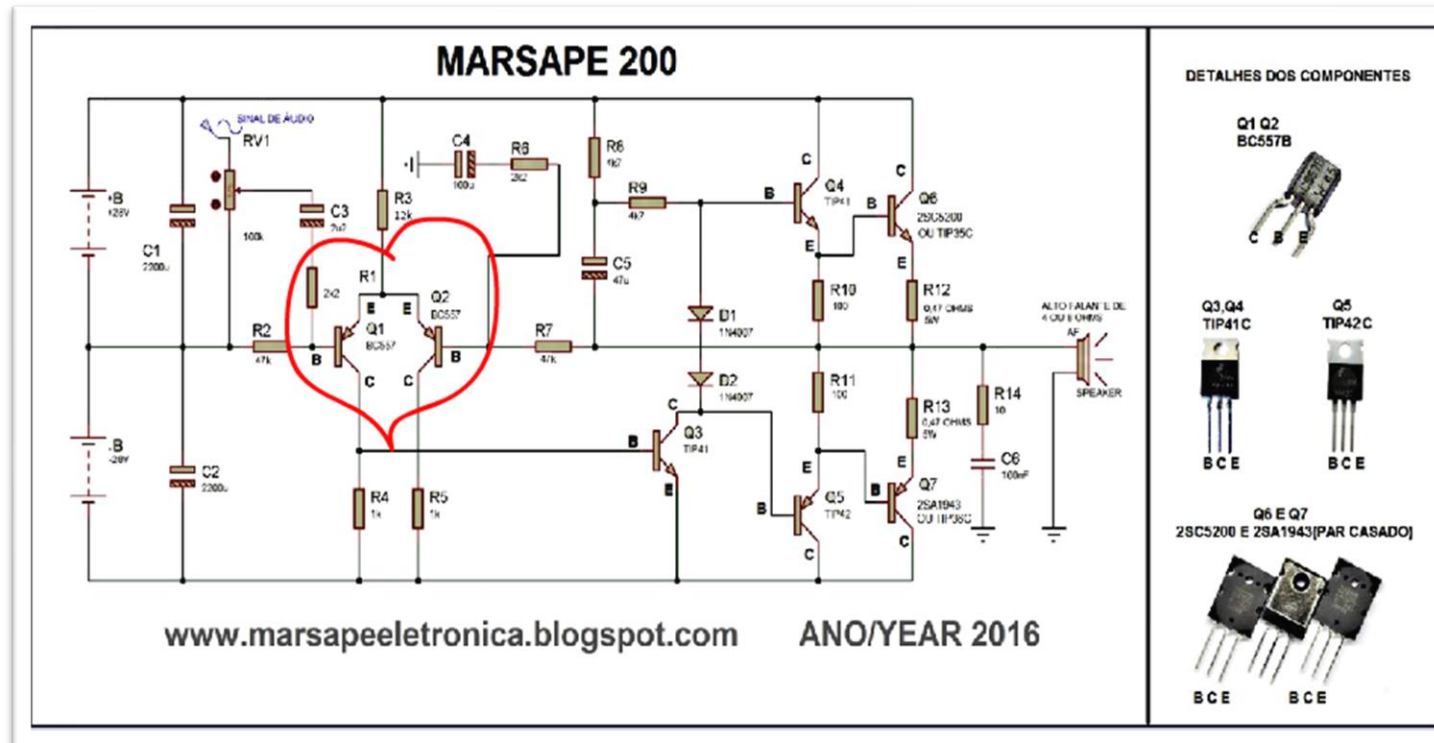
MARSAPE 200

SINAL DE ÁUDIO

RV1

100k

+B +28V

C1 2200u

C3 2u2

R2 47k

R3 12k

R1 2k2

C4 100u

R8 2k2

R6 4k7

R9 4k7

C5 47u

E Q1 BC557 B C

E Q2 BC557 B C

R7 47k

D1 1N4007

D2 1N4007

C Q4 TIP41 B E

C Q6 2SC5200 OU TIP35C B E

R10 100

R11 100

R12 0,47 OHMS 5W

R13 0,47 OHMS 5W

R14 10

C6 100nF

ALTO FALANTE DE 4 OU 8 OHMS AF SPEAKER

-B -28V

C2 2200u

R4 1k

R5 1k

C Q3 TIP41 B E

E Q5 TIP42 B C

E Q7 2SA1943 OU TIP36C B C

www.marsapeeletronica.blogspot.com ANO/YEAR 2016

DETALHES DOS COMPONENTES

Q1 Q2 BC557B

C B E

Q3,Q4 TIP41C

B C E

Q5 TIP42C

B C E

Q6 E Q7 2SC5200 E 2SA1943(PAR CASADO)

B C E B C E